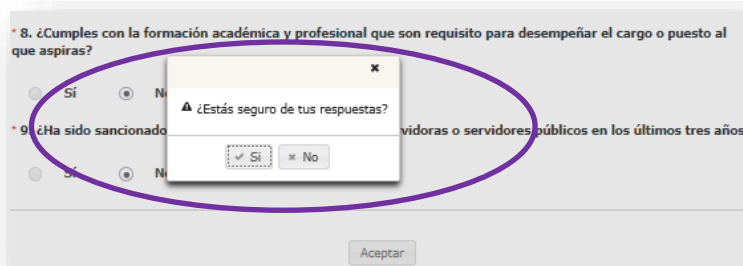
* 8. ¿Cumples con la formación académica y profesional que son requisito para desempeñar el cargo o puesto al que aspiras?

Sí
No

* 9. ¿Ha sido sancionado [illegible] servidoras o servidores públicos en los últimos tres años

Sí
No

×
¿Estás seguro de tus respuestas?
Si
No

Aceptar